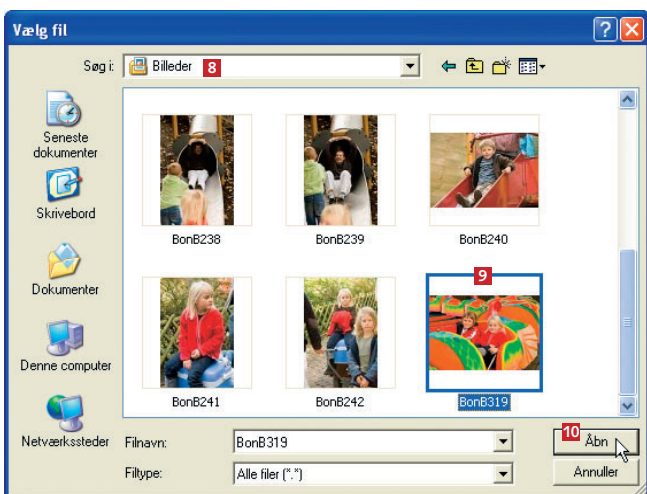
Vælg fil

Søg i: Billeder 8

Seneste dokumenter

Skrivebord

Dokumenter

Denne computer

Netværkssteder

BonB238 BonB239 BonB240

9

BonB241 BonB242 BonB319

Filnavn: BonB319

Filtype: Alle filer (*.*)

10 Åbn

Annuller